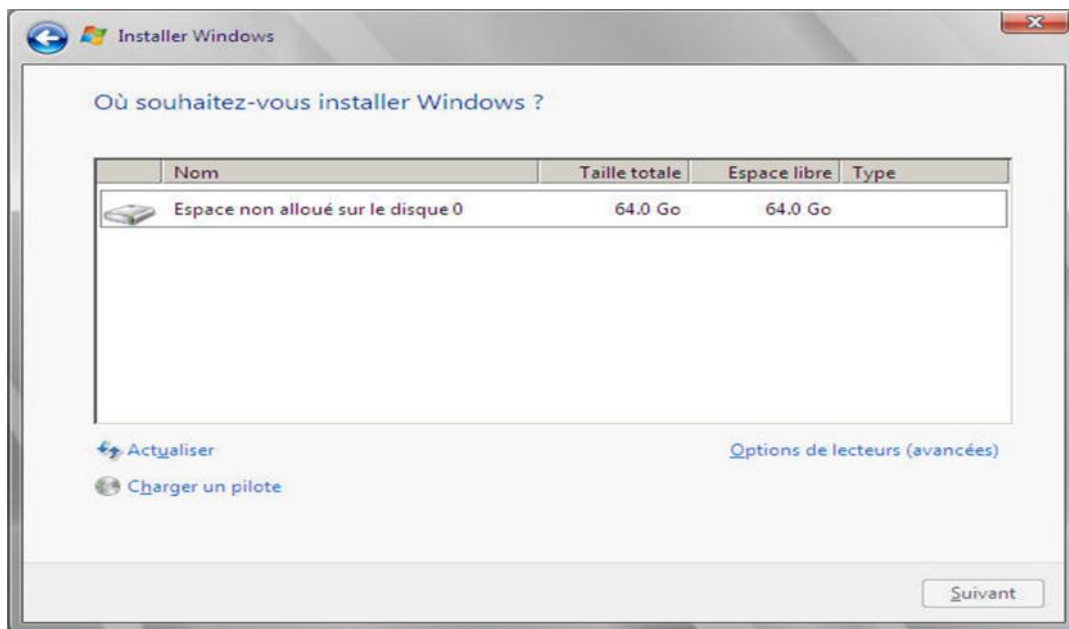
Installer Windows

Où souhaitez-vous installer Windows ?

| Nom | Taille totale | Espace libre | Type |
|---|---|---|---|
| Espace non alloué sur le disque 0 | 64.0 Go | 64.0 Go | |

Actualiser

Options de lecteurs (avancées)

Charger un pilote

Suivant